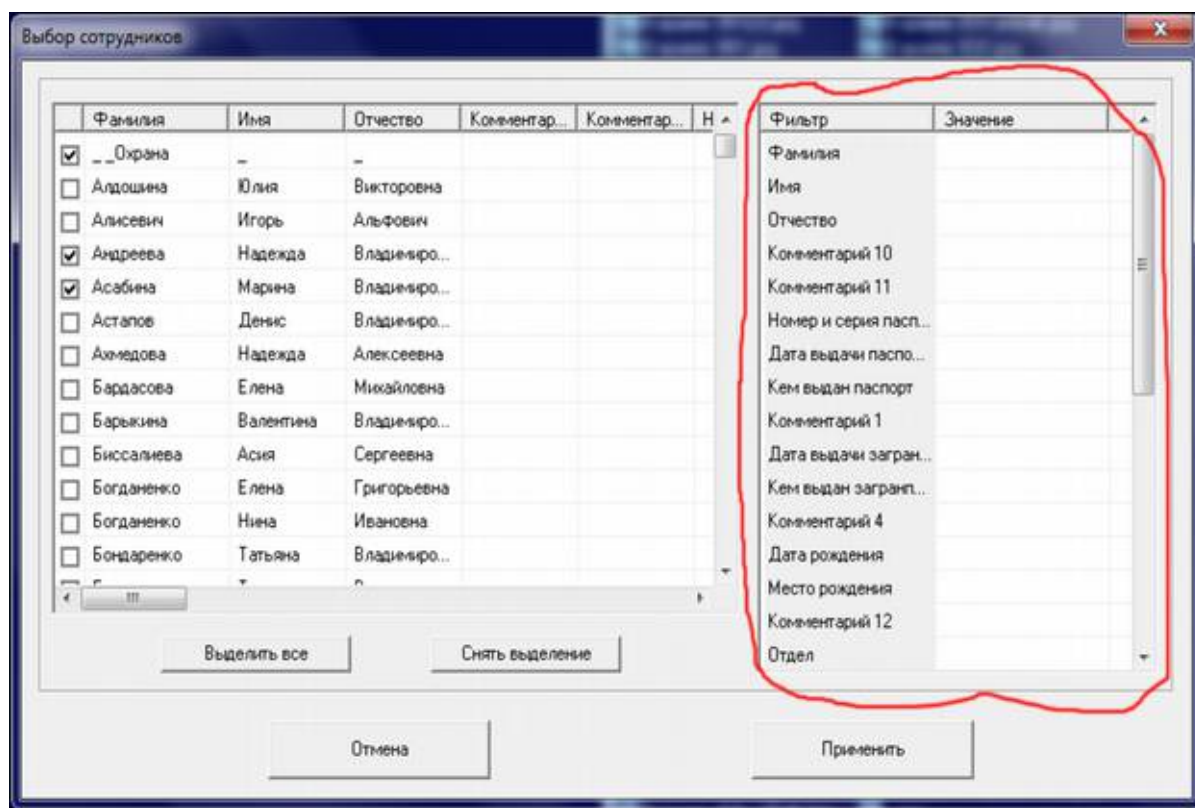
Выбор сотрудников

| | Фамилия | Имя | Отчество | Комментар... | Комментар... | Н |
|---|---|---|---|---|---|---|
| ☑ | __Охрана | _ | _ | | | |
| ☐ | Алдошина | Юлия | Викторовна | | | |
| ☐ | Алисевич | Игорь | Альфович | | | |
| ☑ | Андреева | Надежда | Владимиро... | | | |
| ☑ | Асабина | Марина | Владимиро... | | | |
| ☐ | Астапов | Денис | Владимиро... | | | |
| ☐ | Ахмедова | Надежда | Алексеевна | | | |
| ☐ | Бардасова | Елена | Михайловна | | | |
| ☐ | Барыкина | Валентина | Владимиро... | | | |
| ☐ | Биссалиева | Асия | Сергеевна | | | |
| ☐ | Богданенко | Елена | Григорьевна | | | |
| ☐ | Богданенко | Нина | Ивановна | | | |
| ☐ | Бондаренко | Татьяна | Владимиро... | | | |

| Фильтр | Значение |
|---|---|
| Фамилия | |
| Имя | |
| Отчество | |
| Комментарий 10 | |
| Комментарий 11 | |
| Номер и серия пасп... | |
| Дата выдачи паспо... | |
| Кем выдан паспорт | |
| Комментарий 1 | |
| Дата выдачи загран... | |
| Кем выдан загранп... | |
| Комментарий 4 | |
| Дата рождения | |
| Место рождения | |
| Комментарий 12 | |
| Отдел | |

Выделить все

Снять выделение

Отмена

Применить